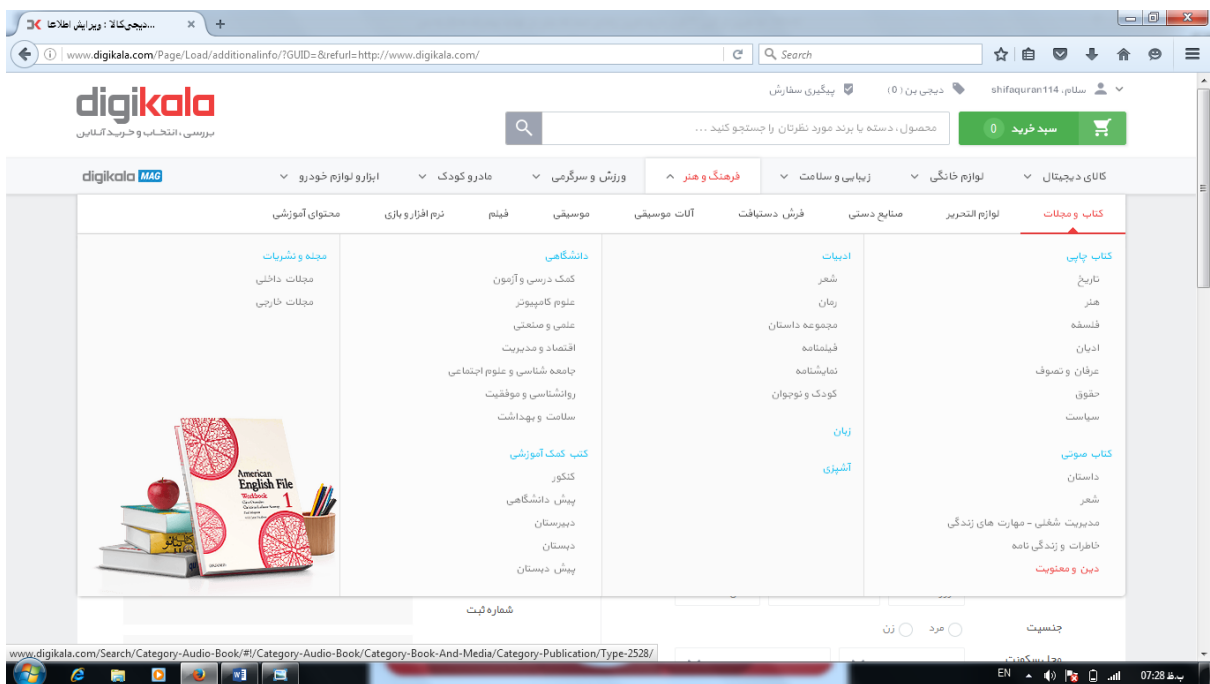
دیجی‌کالا : ویرایش اطلاعا... ×
www.digikala.com/Page/Load/additionalinfo/?GUID=&refurl=http://www.digikala.com/
Search

سلام، shifaquran114   دیجی بن (0)   پیگیری سفارش
digikala
بررسی، انتخاب و خرید آنلاین
محصول، دسته یا برند مورد نظرتان را جستجو کنید ...
سبد خرید 0

کالای دیجیتال   لوازم خانگی   زیبایی و سلامت   فرهنگ و هنر   ورزش و سرگرمی   مادر و کودک   ابزار و لوازم خودرو   digikala MAG

کتاب و مجلات   لوازم التحریر   صنایع دستی   فرش دستبافت   آلات موسیقی   موسیقی   فیلم   نرم افزار و بازی   محتوای آموزشی

کتاب چاپی
تاریخ
هنر
فلسفه
ادیان
عرفان و تصوف
حقوق
سیاست

کتاب صوتی
داستان
شعر
مدیریت شغلی - مهارت های زندگی
خاطرات و زندگی نامه
دین و معنویت

ادبیات
شعر
رمان
مجموعه داستان
فیلمنامه
نمایشنامه
کودک و نوجوان

زبان

آشپزی

دانشگاهی
کمک درسی و آزمون
علوم کامپیوتر
علمی و صنعتی
اقتصاد و مدیریت
جامعه شناسی و علوم اجتماعی
روانشناسی و موفقیت
سلامت و بهداشت

کتب کمک آموزشی
کنکور
پیش دانشگاهی
دبیرستان
دبستان
پیش دبستان

مجله و نشریات
مجلات داخلی
مجلات خارجی

American English File
Workbook
1

شماره ثبت
جنسیت
مرد   زن
محل سکونت

www.digikala.com/Search/Category-Audio-Book/#!/Category-Audio-Book/Category-Book-And-Media/Category-Publication/Type-2528/
EN   07:28 ب.ظ